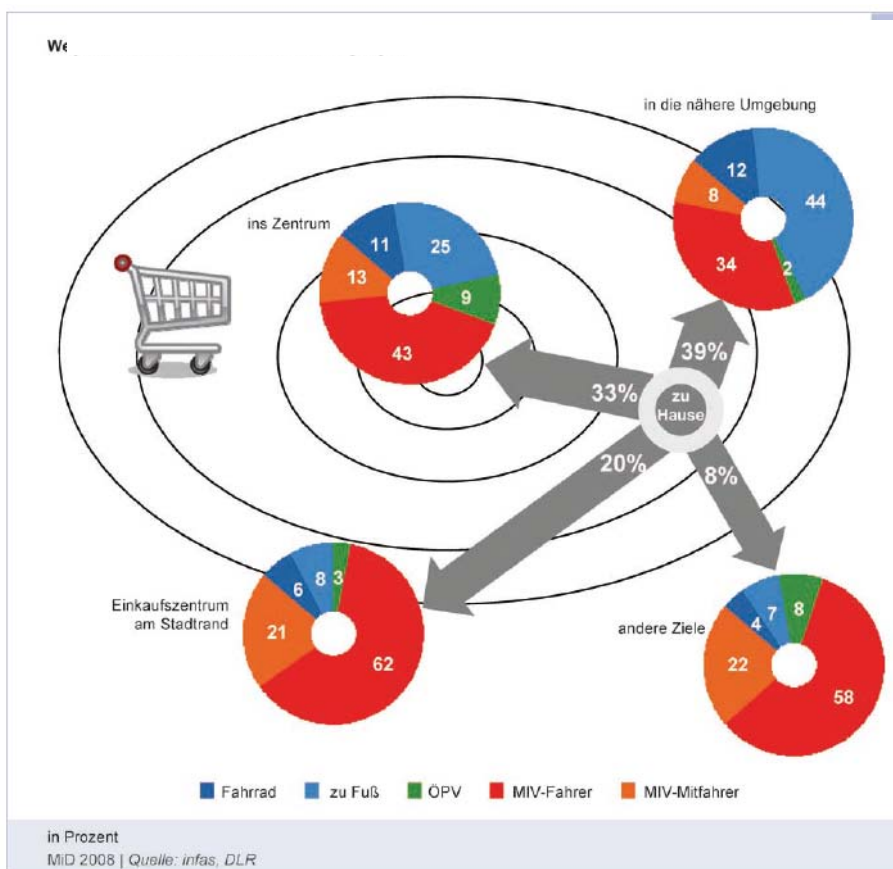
We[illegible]

in die nähere Umgebung

12
44
8
34
2

ins Zentrum

11
25
13
9
43

39%
33%
zu Hause
20%
8%

Einkaufszentrum am Stadtrand

6
8
3
21
62

andere Ziele

4
7
8
22
58

Fahrrad
zu Fuß
ÖPV
MIV-Fahrer
MIV-Mitfahrer

in Prozent
MiD 2008 | Quelle: infas, DLR